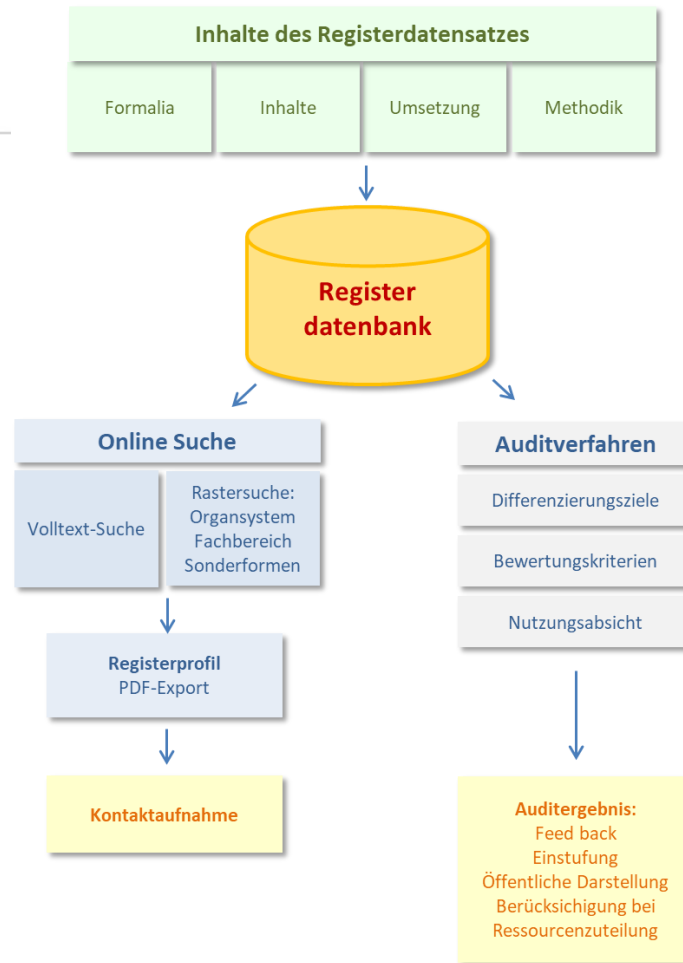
Inhalte des Registerdatensatzes

Formalia

Inhalte

Umsetzung

Methodik

Register datenbank

Online Suche

Volltext-Suche

Rastersuche:
Organsystem
Fachbereich
Sonderformen

Registerprofil
PDF-Export

Kontaktaufnahme

Auditverfahren

Differenzierungsziele

Bewertungskriterien

Nutzungsabsicht

Auditergebnis:
Feed back
Einstufung
Öffentliche Darstellung
Berücksichigung bei
Ressourcenzuteilung